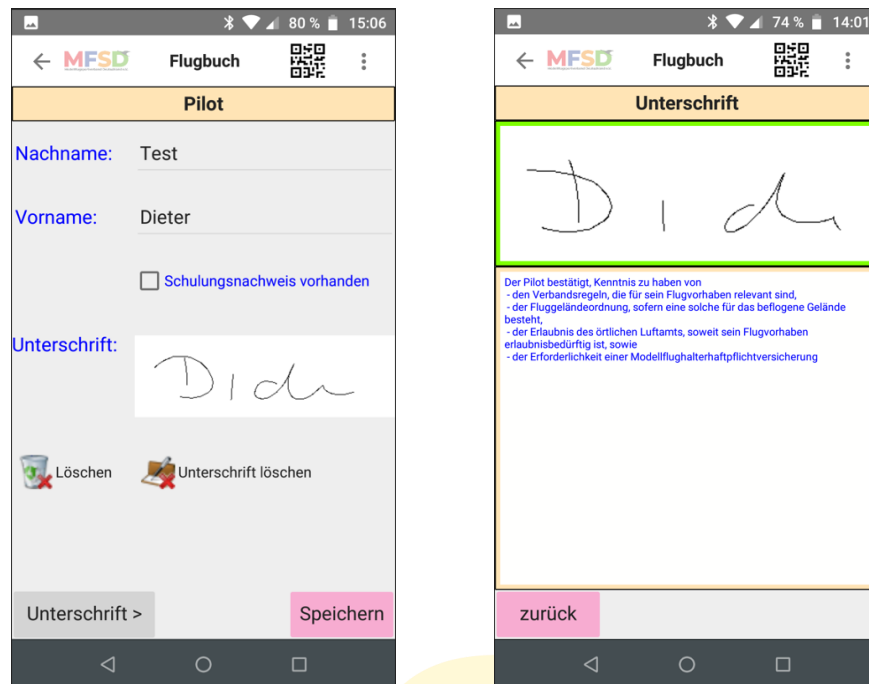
80 % 15:06

MFSD Flugbuch

Pilot

Nachname: Test

Vorname: Dieter

Schulungsnachweis vorhanden

Unterschrift:

Löschen

Unterschrift löschen

Unterschrift >

Speichern

74 % 14:01

MFSD Flugbuch

Unterschrift

Der Pilot bestätigt, Kenntnis zu haben von
- den Verbandsregeln, die für sein Flugvorhaben relevant sind,
- der Fluggeländeordnung, sofern eine solche für das beflogene Gelände besteht,
- der Erlaubnis des örtlichen Luftamts, soweit sein Flugvorhaben erlaubnisbedürftig ist, sowie
- der Erforderlichkeit einer Modellflughalterhaftpflichtversicherung

zurück